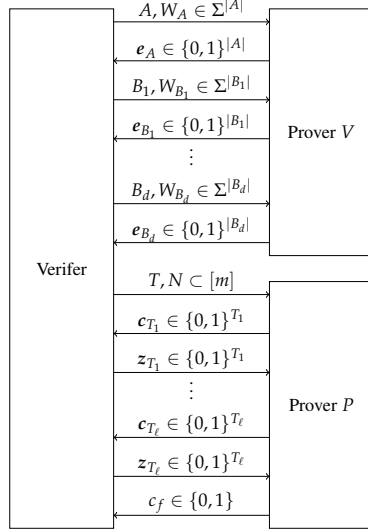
$A, W_A \in \Sigma^{|A|}$

$\boldsymbol{e}_A \in \{0,1\}^{|A|}$

$B_1, W_{B_1} \in \Sigma^{|B_1|}$

$\boldsymbol{e}_{B_1} \in \{0,1\}^{|B_1|}$

Prover $V$

$\vdots$

$B_d, W_{B_d} \in \Sigma^{|B_d|}$

$\boldsymbol{e}_{B_d} \in \{0,1\}^{|B_d|}$

Verifer

$T, N \subset [m]$

$\boldsymbol{c}_{T_1} \in \{0,1\}^{T_1}$

$\boldsymbol{z}_{T_1} \in \{0,1\}^{T_1}$

$\vdots$

Prover $P$

$\boldsymbol{c}_{T_\ell} \in \{0,1\}^{T_\ell}$

$\boldsymbol{z}_{T_\ell} \in \{0,1\}^{T_\ell}$

$c_f \in \{0,1\}$